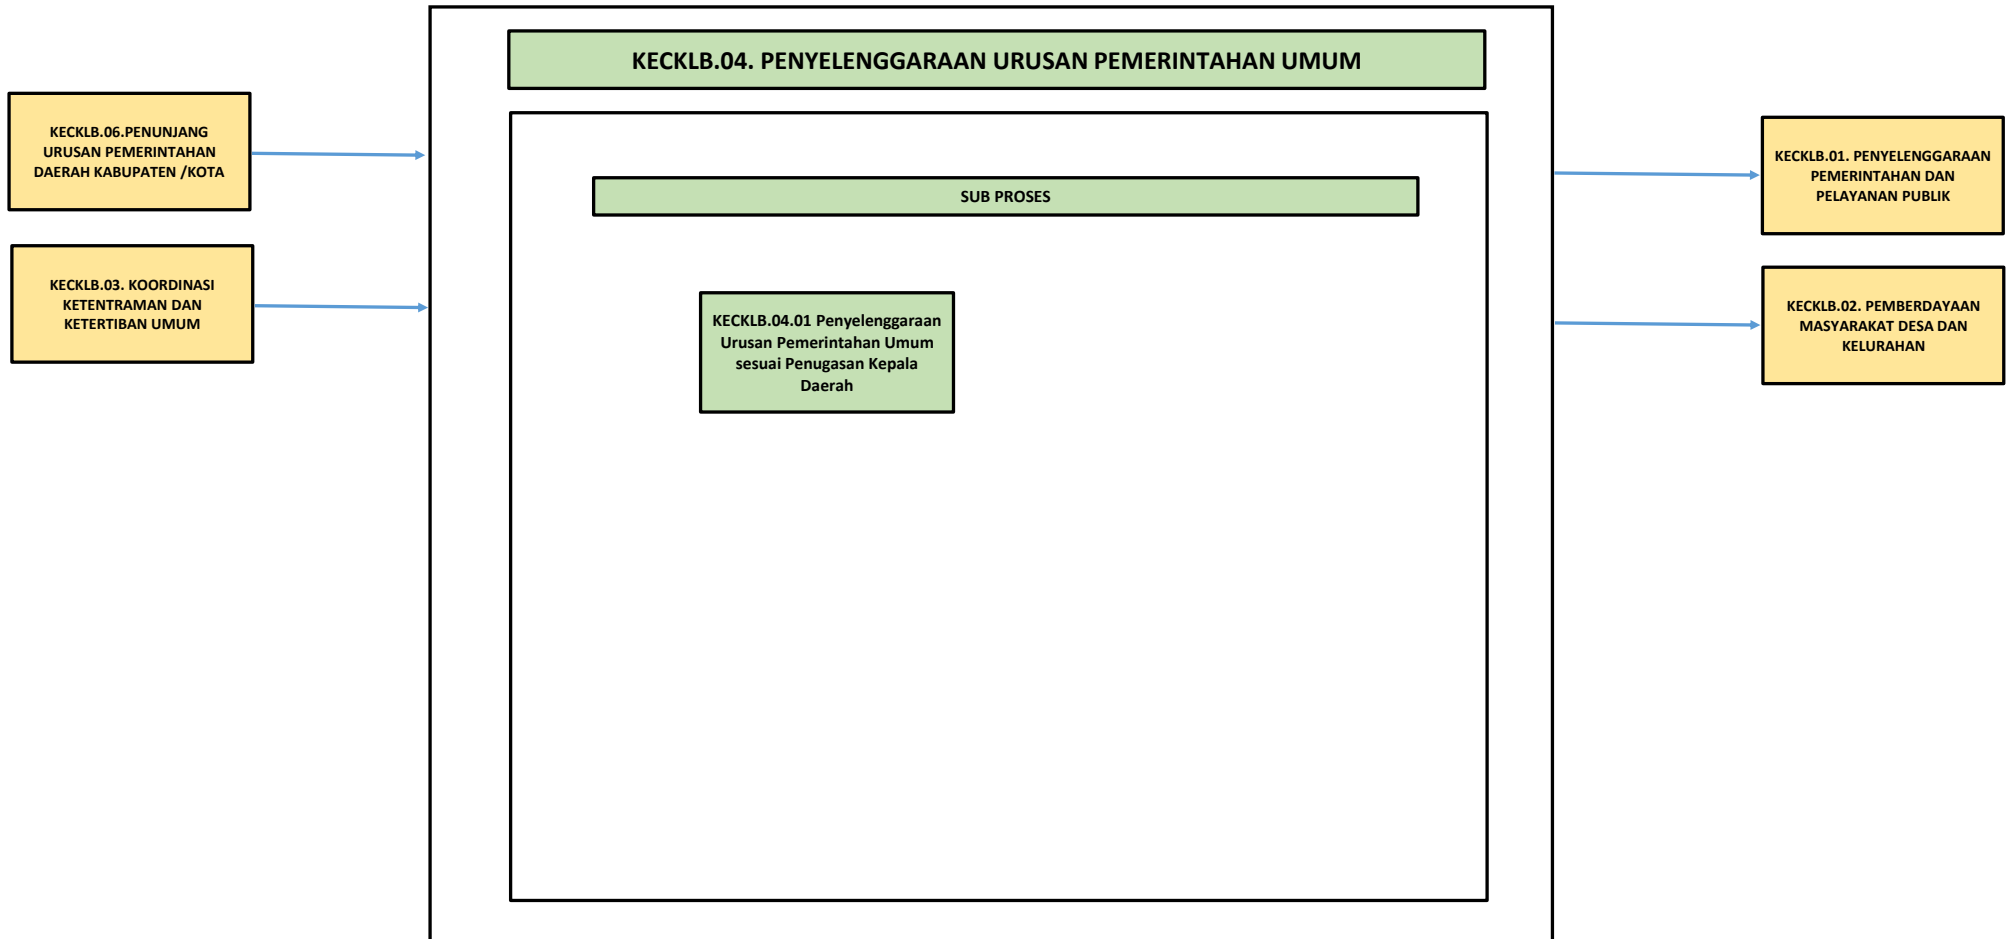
KECKLB.06.PENUNJANG URUSAN PEMERINTAHAN DAERAH KABUPATEN /KOTA

KECKLB.03. KOORDINASI KETENTRAMAN DAN KETERTIBAN UMUM

KECKLB.04. PENYELENGGARAAN URUSAN PEMERINTAHAN UMUM

SUB PROSES

KECKLB.04.01 Penyelenggaraan Urusan Pemerintahan Umum sesuai Penugasan Kepala Daerah

KECKLB.01. PENYELENGGARAAN PEMERINTAHAN DAN PELAYANAN PUBLIK

KECKLB.02. PEMBERDAYAAN MASYARAKAT DESA DAN KELURAHAN